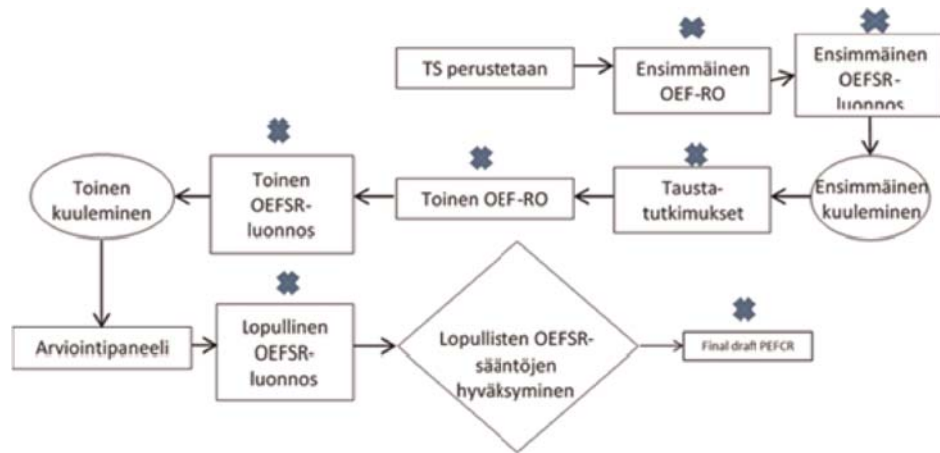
TS perustetaan

Ensimmäinen OEF-RO

Ensimmäinen OEFSR-luonnos

Ensimmäinen kuuleminen

Tausta-tutkimukset

Toinen OEF-RO

Toinen OEFSR-luonnos

Toinen kuuleminen

Arviointipaneeli

Lopullinen OEFSR-luonnos

Lopullisten OEFSR-sääntöjen hyväksyminen

Final draft PEFCR